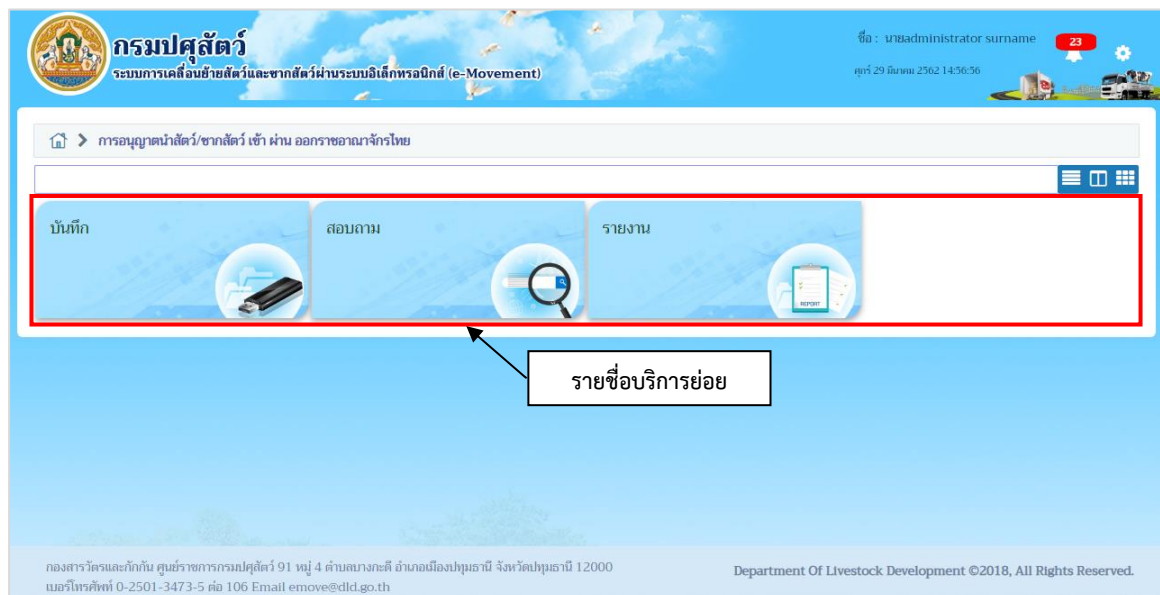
กรมปศุสัตว์
ระบบการเคลื่อนย้ายสัตว์และซากสัตว์ผ่านระบบอิเล็กทรอนิกส์ (e-Movement)

ชื่อ : นายadministrator surname
ศุกร์ 29 มีนาคม 2562 14:56:56
23

การอนุญาตนำสัตว์/ซากสัตว์ เข้า ผ่าน ออกราชอาณาจักรไทย

บันทึก

สอบถาม

รายงาน

REPORT

รายชื่อบริการย่อย

กองสารวัตรและกักกัน ศูนย์ราชการกรมปศุสัตว์ 91 หมู่ 4 ตำบลบางกะดี อำเภอเมืองปทุมธานี จังหวัดปทุมธานี 12000
เบอร์โทรศัพท์ 0-2501-3473-5 ต่อ 106 Email emove@dld.go.th

Department Of Livestock Development ©2018, All Rights Reserved.